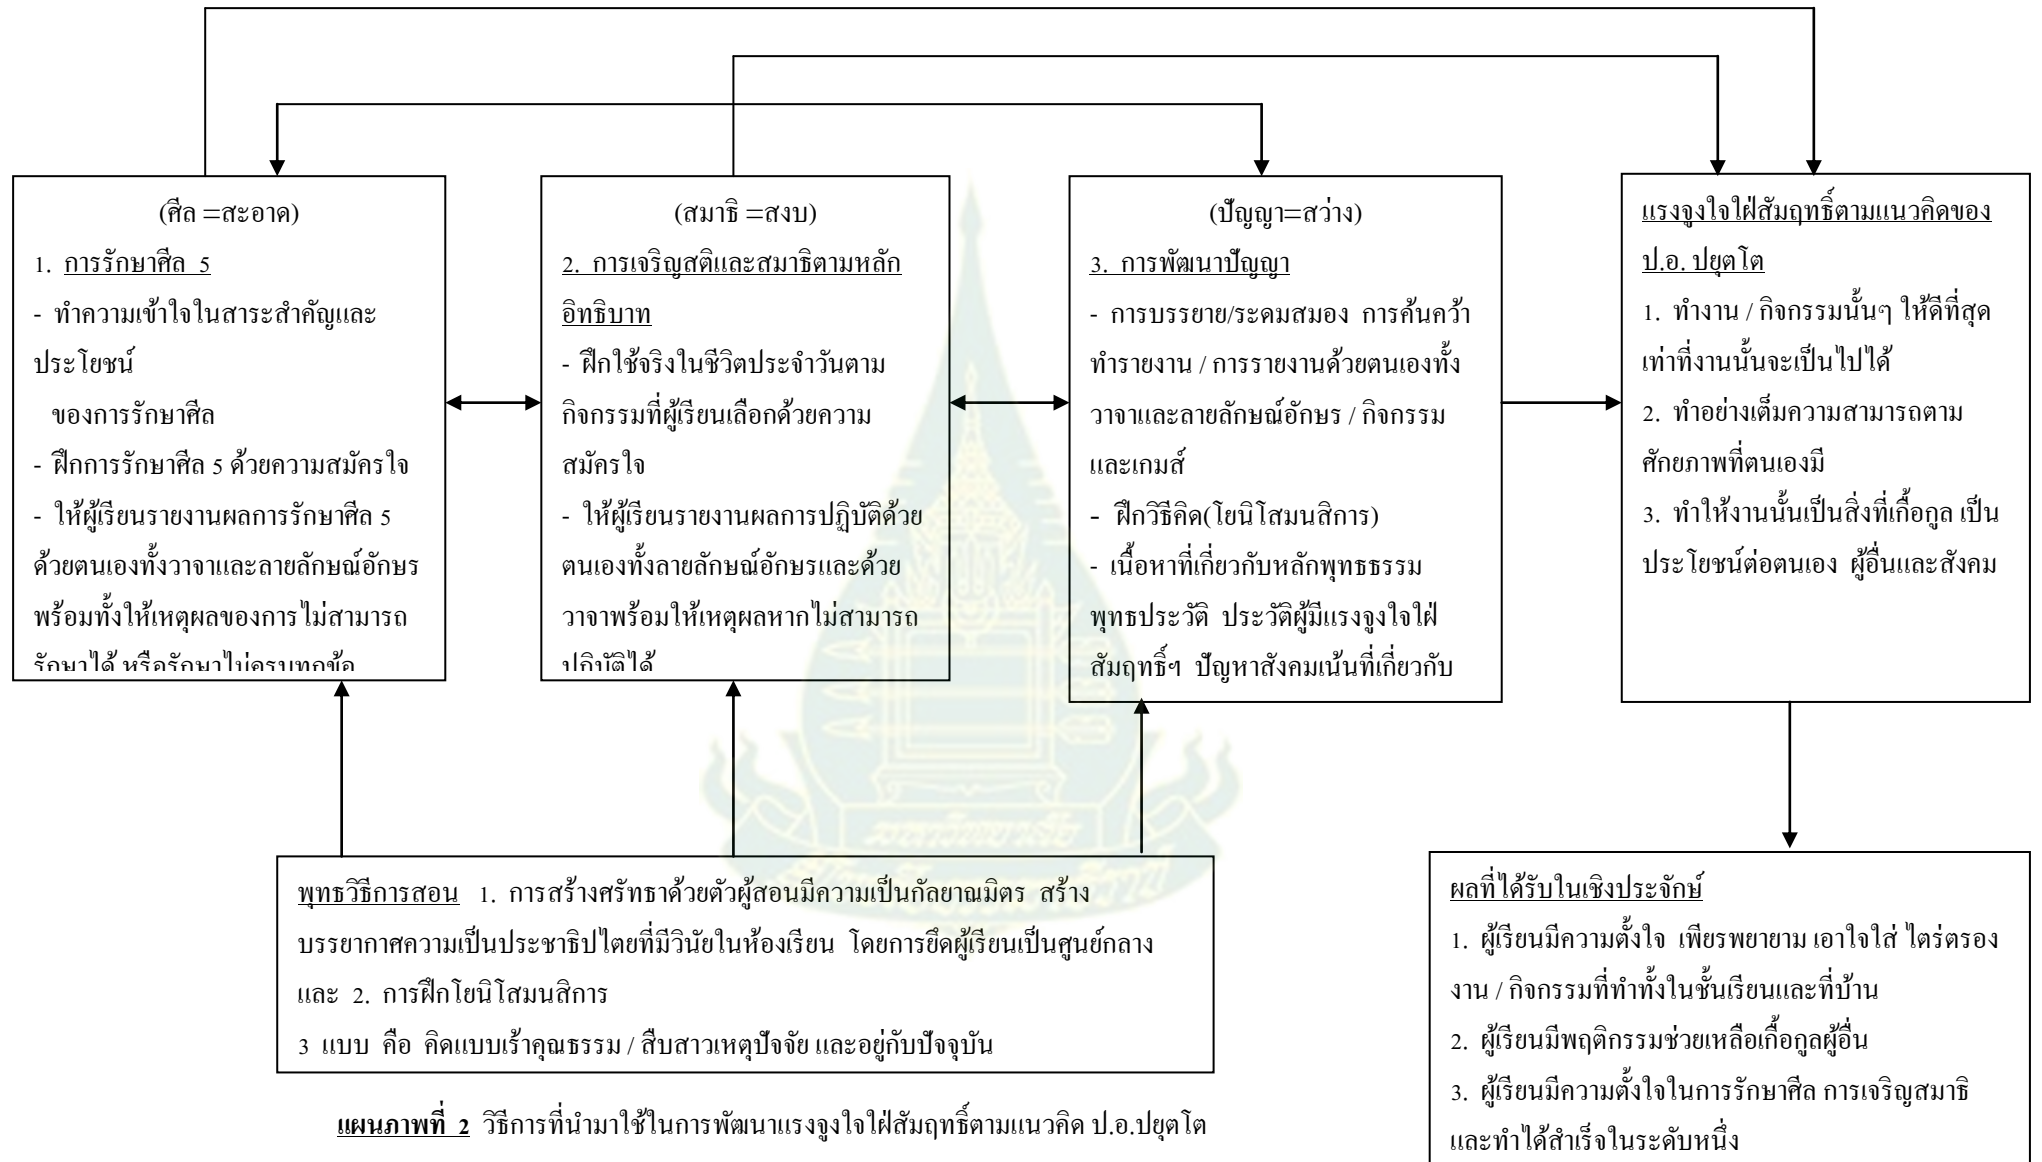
(ศีล =สะอาด)
1. การรักษาศีล 5
- ทำความเข้าใจในสาระสำคัญและประโยชน์
ของการรักษาศีล
- ฝึกการรักษาศีล 5 ด้วยความสมัครใจ
- ให้ผู้เรียนรายงานผลการรักษาศีล 5 ด้วยตนเองทั้งวาจาและลายลักษณ์อักษร พร้อมทั้งให้เหตุผลของการไม่สามารถรักษาได้ หรือรักษาไม่ครบทุกข้อ

(สมาธิ =สงบ)
2. การเจริญสติและสมาธิตามหลักอิทธิบาท
- ฝึกใช้จริงในชีวิตประจำวันตามกิจกรรมที่ผู้เรียนเลือกด้วยความสมัครใจ
- ให้ผู้เรียนรายงานผลการปฏิบัติด้วยตนเองทั้งลายลักษณ์อักษรและด้วยวาจาพร้อมให้เหตุผลหากไม่สามารถปฏิบัติได้

(ปัญญา=สว่าง)
3. การพัฒนาปัญญา
- การบรรยาย/ระดมสมอง การค้นคว้าทำรายงาน / การรายงานด้วยตนเองทั้งวาจาและลายลักษณ์อักษร / กิจกรรมและเกมส์
- ฝึกวิธีคิด(โยนิโสมนสิการ)
- เนื้อหาที่เกี่ยวกับหลักพุทธธรรม พุทธประวัติ ประวัติผู้มีแรงจูงใจใฝ่สัมฤทธิ์ฯ ปัญหาสังคมเน้นที่เกี่ยวกับ

แรงจูงใจใฝ่สัมฤทธิ์ตามแนวคิดของ ป.อ. ปยุตโต
1. ทำงาน / กิจกรรมนั้นๆ ให้ดีที่สุดเท่าที่งานนั้นจะเป็นไปได้
2. ทำอย่างเต็มความสามารถตามศักยภาพที่ตนเองมี
3. ทำให้งานนั้นเป็นสิ่งที่เกื้อกูล เป็นประโยชน์ต่อตนเอง ผู้อื่นและสังคม

พุทธวิธีการสอน 1. การสร้างศรัทธาด้วยตัวผู้สอนมีความเป็นกัลยาณมิตร สร้างบรรยากาศความเป็นประชาธิปไตยที่มีวินัยในห้องเรียน โดยการยึดผู้เรียนเป็นศูนย์กลาง และ 2. การฝึกโยนิโสมนสิการ
3 แบบ คือ คิดแบบเร้าคุณธรรม / สืบสาวเหตุปัจจัย และอยู่กับปัจจุบัน

ผลที่ได้รับในเชิงประจักษ์
1. ผู้เรียนมีความตั้งใจ เพียรพยายาม เอาใจใส่ ไตร่ตรองงาน / กิจกรรมที่ทำทั้งในชั้นเรียนและที่บ้าน
2. ผู้เรียนมีพฤติกรรมช่วยเหลือเกื้อกูลผู้อื่น
3. ผู้เรียนมีความตั้งใจในการรักษาศีล การเจริญสมาธิและทำได้สำเร็จในระดับหนึ่ง

แผนภาพที่ 2 วิธีการที่นำมาใช้ในการพัฒนาแรงจูงใจใฝ่สัมฤทธิ์ตามแนวคิด ป.อ.ปยุตโต